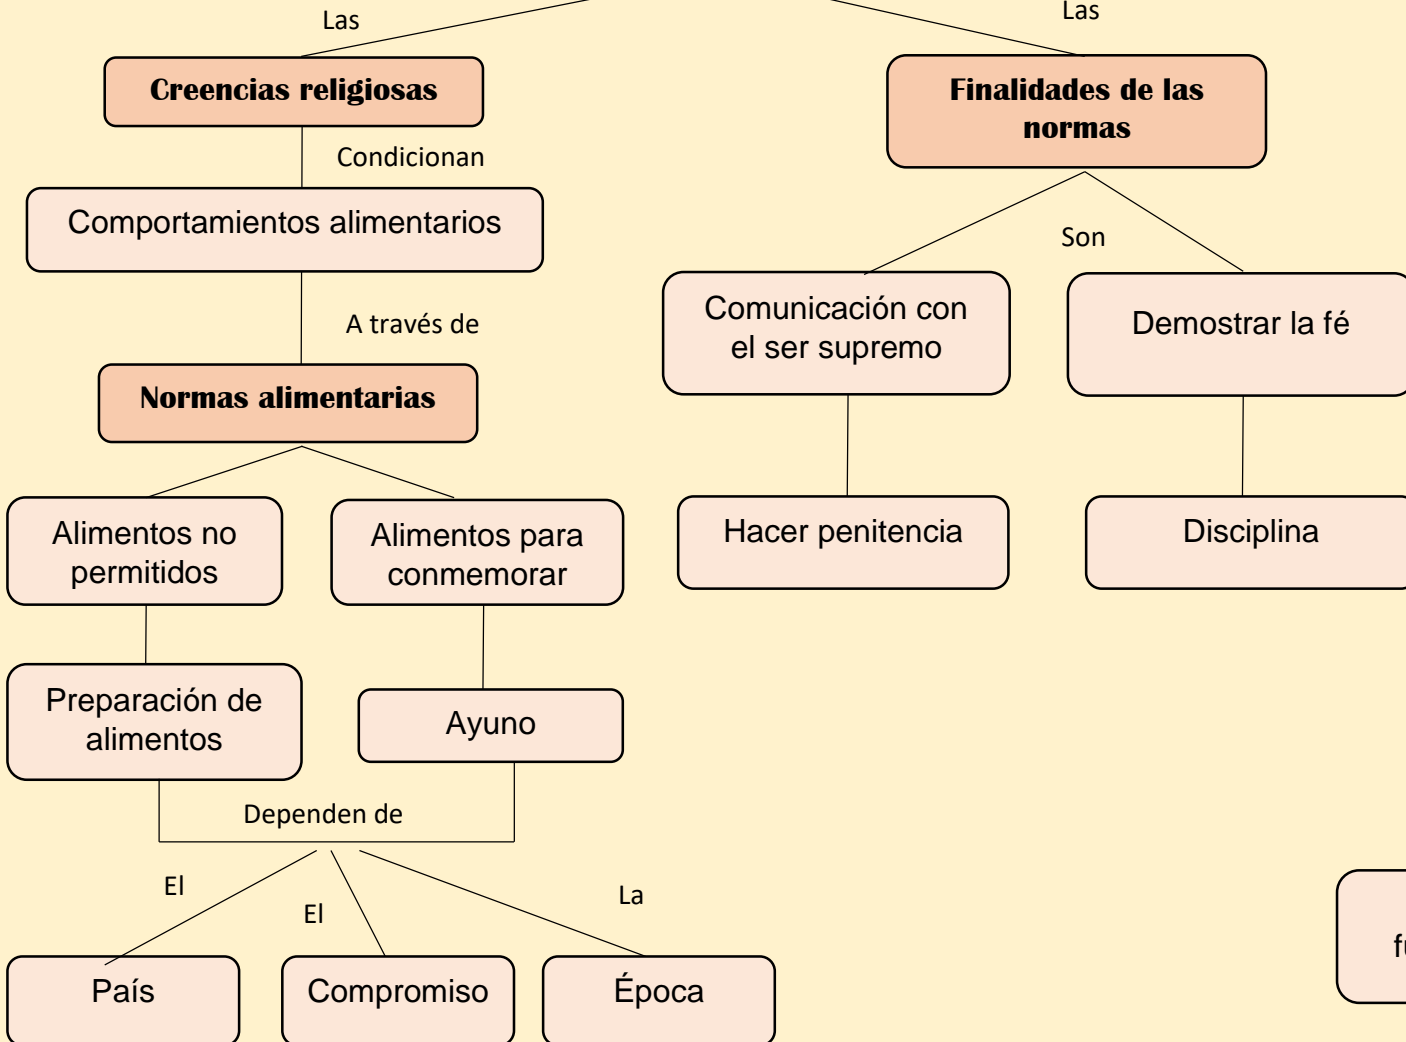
Las

Las

Creencias religiosas

Finalidades de las normas

Condicionan

Comportamientos alimentarios

Son

Comunicación con el ser supremo

Demostrar la fé

A través de

Normas alimentarias

Hacer penitencia

Disciplina

Alimentos no permitidos

Alimentos para conmemorar

Preparación de alimentos

Ayuno

Dependen de

El

El

La

País

Compromiso

Época

fu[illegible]